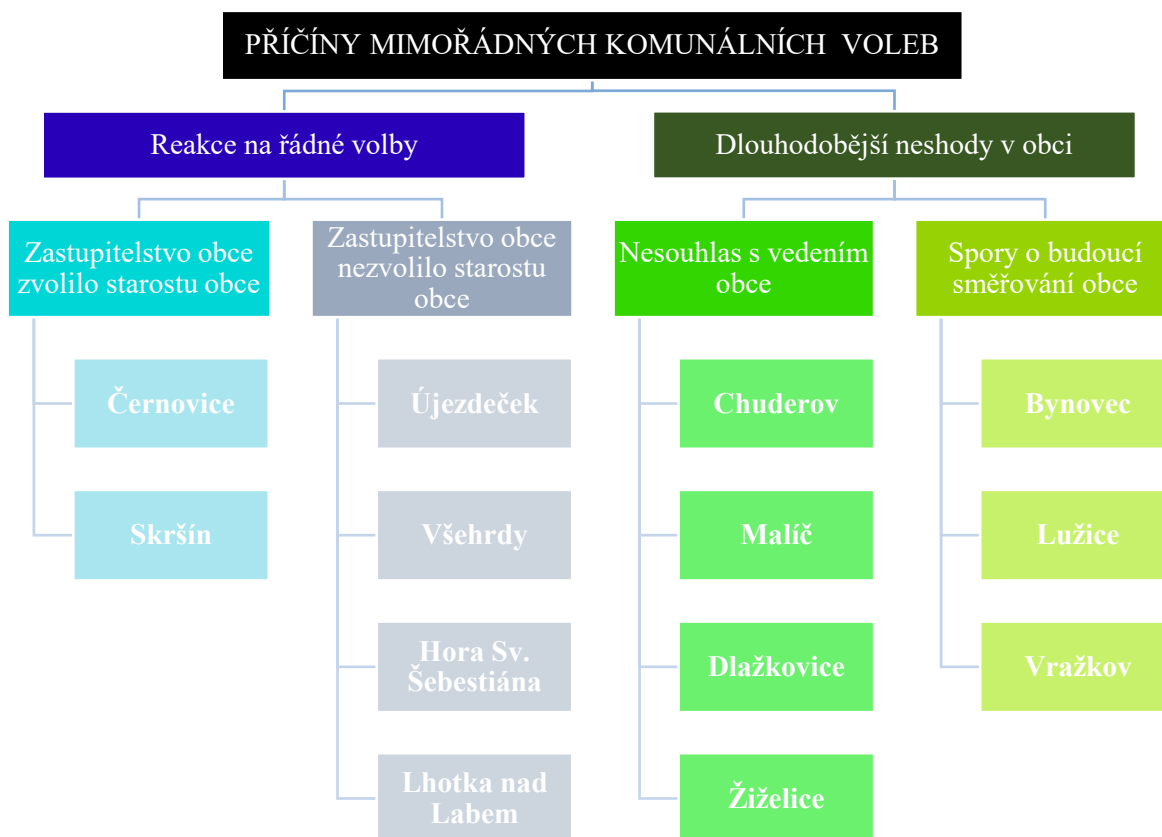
PŘÍČINY MIMOŘÁDNÝCH KOMUNÁLNÍCH VOLEB

Reakce na řádné volby

Dlouhodobější neshody v obci

Zastupitelstvo obce zvolilo starostu obce

Zastupitelstvo obce nezvolilo starostu obce

Nesouhlas s vedením obce

Spory o budoucí směřování obce

Černovice

Skršín

Újezdeček

Všehrdy

Hora Sv. Šebestiána

Lhotka nad Labem

Chuderov

Malíč

Dlažkovice

Žiželice

Bynovec

Lužice

Vražkov